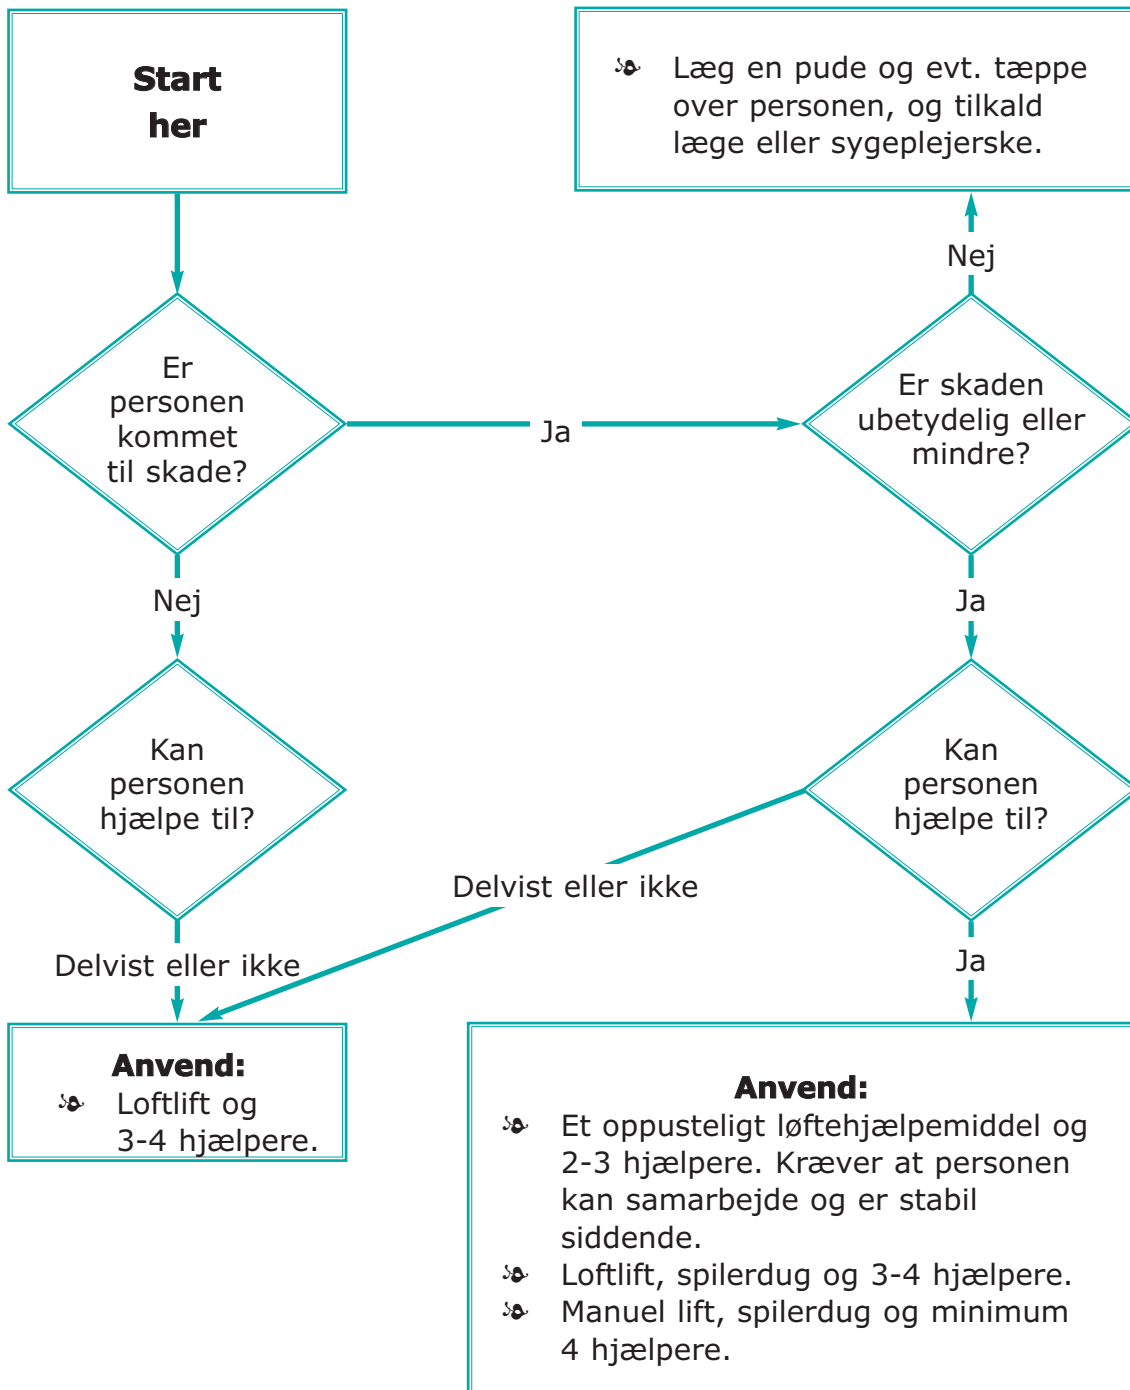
Start her

Læg en pude og evt. tæppe over personen, og tilkald læge eller sygeplejerske.

Nej

Er personen kommet til skade?

Ja

Er skaden ubetydelig eller mindre?

Nej

Ja

Kan personen hjælpe til?

Kan personen hjælpe til?

Delvist eller ikke

Delvist eller ikke

Ja

Anvend:
Loftlift og 3-4 hjælpere.

Anvend:
Et oppusteligt løftehjælpemiddel og 2-3 hjælpere. Kræver at personen kan samarbejde og er stabil siddende.
Loftlift, spilerdug og 3-4 hjælpere.
Manuel lift, spilerdug og minimum 4 hjælpere.